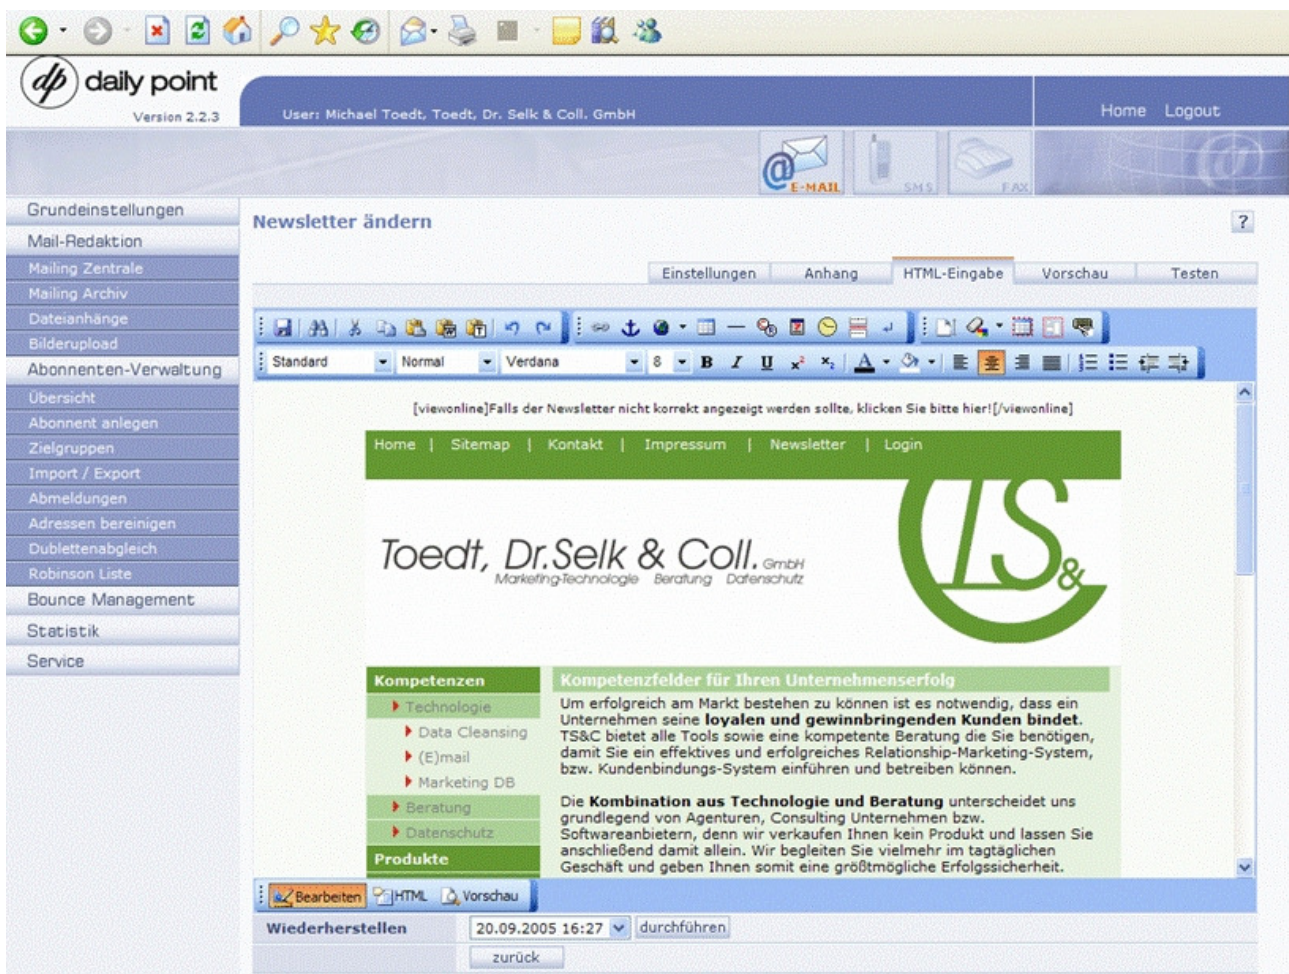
daily point
Version 2.2.3

User: Michael Toedt, Toedt, Dr. Selk & Coll. GmbH

Home Logout

E-MAIL SMS FAX

Grundeinstellungen
Mail-Redaktion
Mailing Zentrale
Mailing Archiv
Dateianhänge
Bilderupload
Abonnenten-Verwaltung
Übersicht
Abonnent anlegen
Zielgruppen
Import / Export
Abmeldungen
Adressen bereinigen
Dublettenabgleich
Robinson Liste
Bounce Management
Statistik
Service

Newsletter ändern

?

Einstellungen Anhang HTML-Eingabe Vorschau Testen

Standard Normal Verdana 8

[viewonline]Falls der Newsletter nicht korrekt angezeigt werden sollte, klicken Sie bitte hier![/viewonline]

Home | Sitemap | Kontakt | Impressum | Newsletter | Login

Toedt, Dr.Selk & Coll. GmbH
Marketing-Technologie Beratung Datenschutz

TS&

Kompetenzen
Technologie
Data Cleansing
(E)mail
Marketing DB
Beratung
Datenschutz
Produkte

Kompetenzfelder für Ihren Unternehmenserfolg

Um erfolgreich am Markt bestehen zu können ist es notwendig, dass ein Unternehmen seine loyalen und gewinnbringenden Kunden bindet. TS&C bietet alle Tools sowie eine kompetente Beratung die Sie benötigen, damit Sie ein effektives und erfolgreiches Relationship-Marketing-System, bzw. Kundenbindungs-System einführen und betreiben können.

Die Kombination aus Technologie und Beratung unterscheidet uns grundlegend von Agenturen, Consulting Unternehmen bzw. Softwareanbietern, denn wir verkaufen Ihnen kein Produkt und lassen Sie anschließend damit allein. Wir begleiten Sie vielmehr im tagtäglichen Geschäft und geben Ihnen somit eine größtmögliche Erfolgssicherheit.

Bearbeiten HTML Vorschau

Wiederherstellen 20.09.2005 16:27 durchführen

zurück